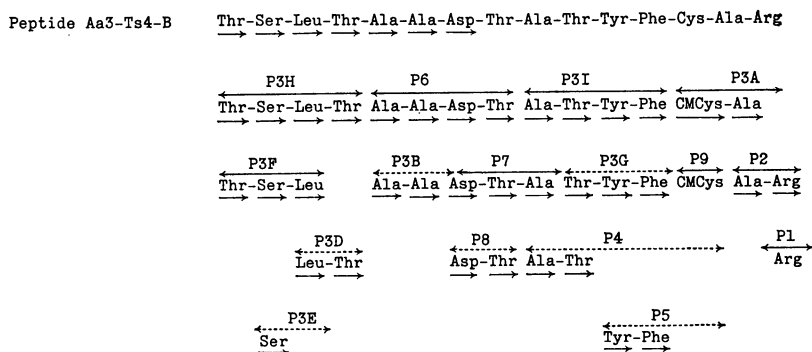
Peptide Aa3-Ts4-B Thr-Ser-Leu-Thr-Ala-Ala-Asp-Thr-Ala-Thr-Tyr-Phe-Cys-Ala-Arg

P3H P6 P3I P3A
Thr-Ser-Leu-Thr Ala-Ala-Asp-Thr Ala-Thr-Tyr-Phe CMCys-Ala

P3F P3B P7 P3G P9 P2
Thr-Ser-Leu Ala-Ala Asp-Thr-Ala Thr-Tyr-Phe CMCys Ala-Arg

P3D P8 P4 P1
Leu-Thr Asp-Thr Ala-Thr Arg

P3E P5
Ser Tyr-Phe